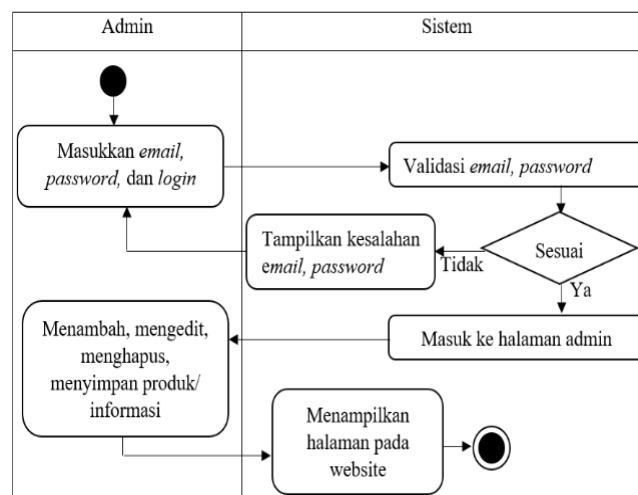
| Admin | Sistem |
|---|---|

Masukkan *email*, *password*, dan *login*

Validasi *email*, *password*

Tampilkan kesalahan email, *password*

Tidak

Sesuai

Ya

Menambah, mengedit, menghapus, menyimpan produk/ informasi

Masuk ke halaman admin

Menampilkan halaman pada website